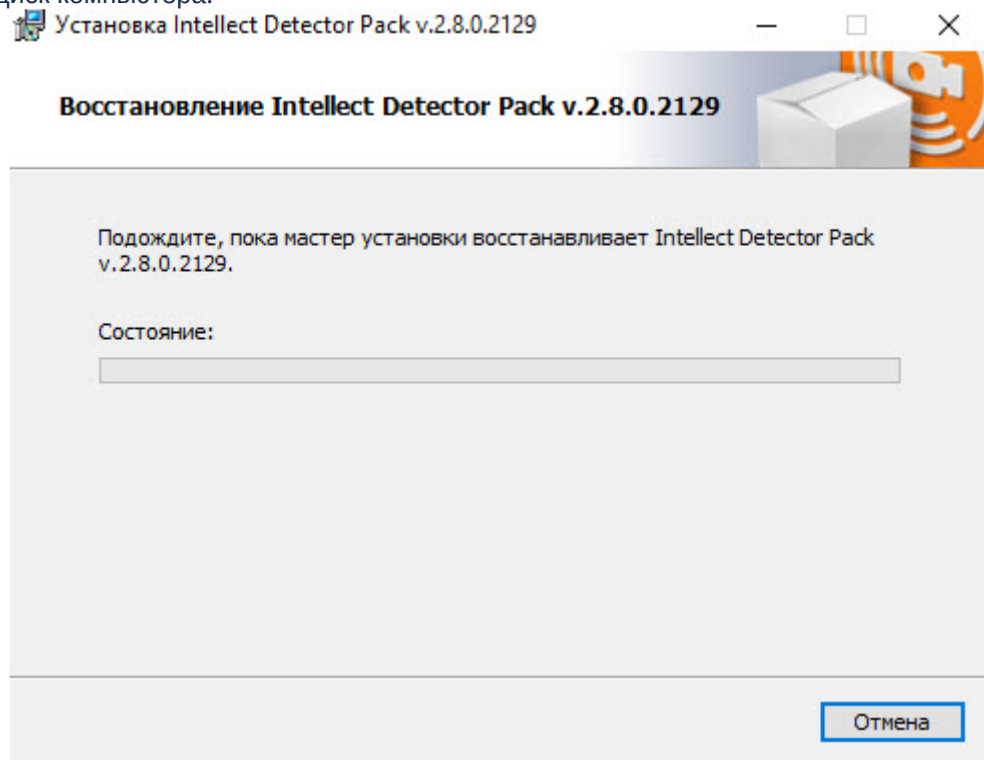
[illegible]

Установка Intellect Detector Pack v.2.8.0.2129

Восстановление Intellect Detector Pack v.2.8.0.2129

Подождите, пока мастер установки восстанавливает Intellect Detector Pack v.2.8.0.2129.

Состояние:

Отмена